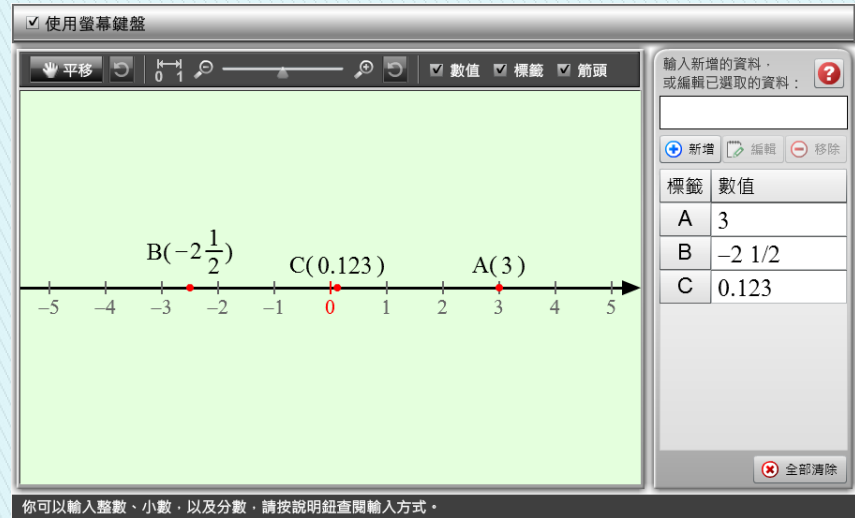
☑ 使用螢幕鍵盤

平移

0 1

☑ 數值 ☑ 標籤 ☑ 箭頭

$B(-2\frac{1}{2})$

C( 0.123 )

A( 3 )

−5 −4 −3 −2 −1 0 1 2 3 4 5

輸入新增的資料，或編輯已選取的資料：

新增 編輯 移除

| 標籤 | 數值 |
|---|---|
| A | 3 |
| B | −2 1/2 |
| C | 0.123 |

全部清除

你可以輸入整數、小數，以及分數，請按說明鈕查閱輸入方式。